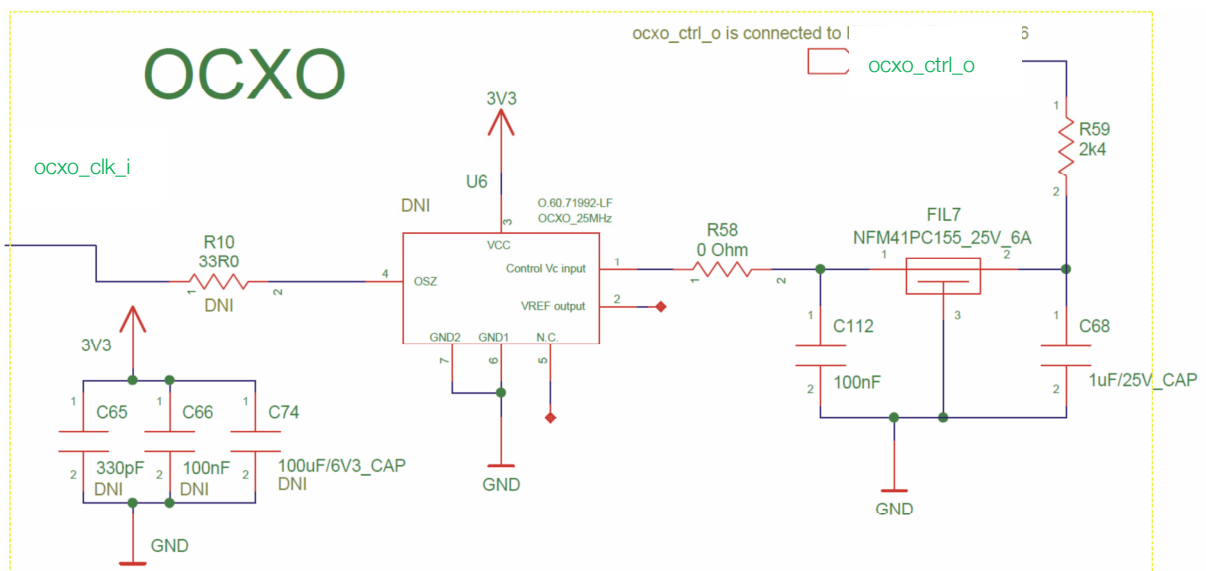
OCXO

ocxo_ctrl_o is connected to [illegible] 6

ocxo_ctrl_o

ocxo_clk_i

3V3

U6

DNI

3

O.60.71992-LF
OCXO_25MHz

VCC

4 OSZ

Control Vc input 1

VREF output 2

GND2 GND1 N.C.

7 6 5

GND

R10
33R0
1 2
DNI

3V3

1 C65
2 330pF
DNI

1 C66
2 100nF
DNI

1 C74
2 100uF/6V3_CAP
DNI

GND

R58
0 Ohm
1 2

FIL7
NFM41PC155_25V_6A
1 2
3

1 C112
2 100nF

GND

R59
2k4
1
2

1 C68
2 1uF/25V_CAP